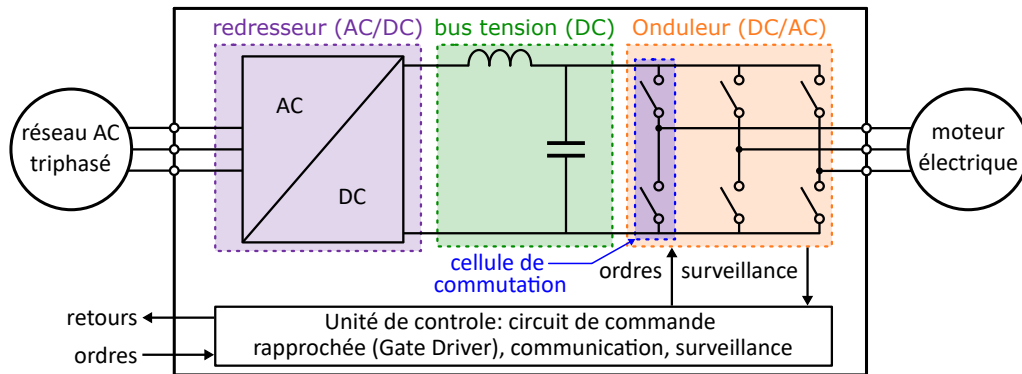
redresseur (AC/DC)
bus tension (DC)
Onduleur (DC/AC)
réseau AC triphasé
AC
DC
moteur électrique
cellule de commutation
ordres
surveillance
retours
ordres
Unité de controle: circuit de commande rapprochée (Gate Driver), communication, surveillance